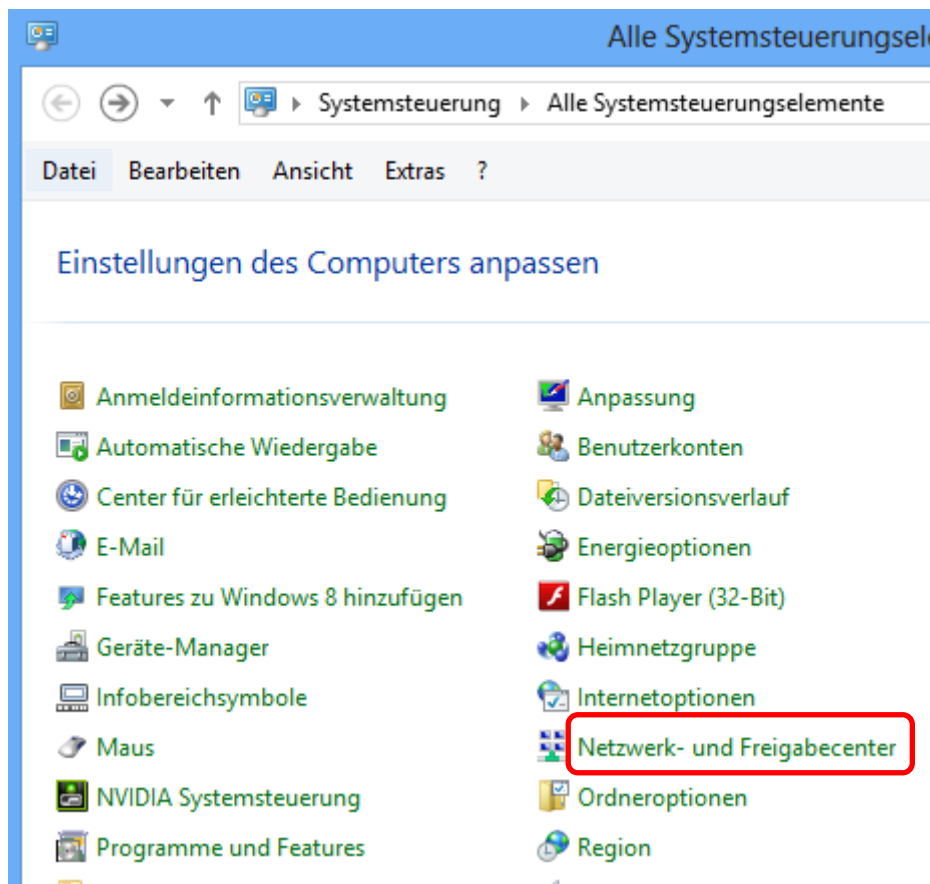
Alle Systemsteuerungsele

Systemsteuerung ▸ Alle Systemsteuerungselemente

Datei Bearbeiten Ansicht Extras ?

Einstellungen des Computers anpassen

Anmeldeinformationsverwaltung
Automatische Wiedergabe
Center für erleichterte Bedienung
E-Mail
Features zu Windows 8 hinzufügen
Geräte-Manager
Infobereichsymbole
Maus
NVIDIA Systemsteuerung
Programme und Features

Anpassung
Benutzerkonten
Dateiversionsverlauf
Energieoptionen
Flash Player (32-Bit)
Heimnetzgruppe
Internetoptionen
Netzwerk- und Freigabecenter
Ordneroptionen
Region